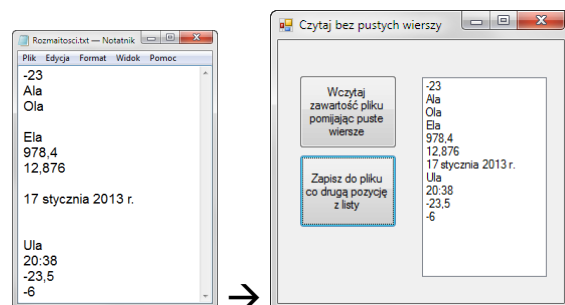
Rozmaitosci.txt — Notatnik

Plik Edycja Format Widok Pomoc

-23
Ala
Ola

Ela
978,4
12,876

17 stycznia 2013 r.


Ula
20:38
-23,5
-6

→

Czytaj bez pustych wierszy

Wczytaj zawartość pliku pomijając puste wiersze

Zapisz do pliku co drugą pozycję z listy

-23
Ala
Ola
Ela
978,4
12,876
17 stycznia 2013 r.
Ula
20:38
-23,5
-6